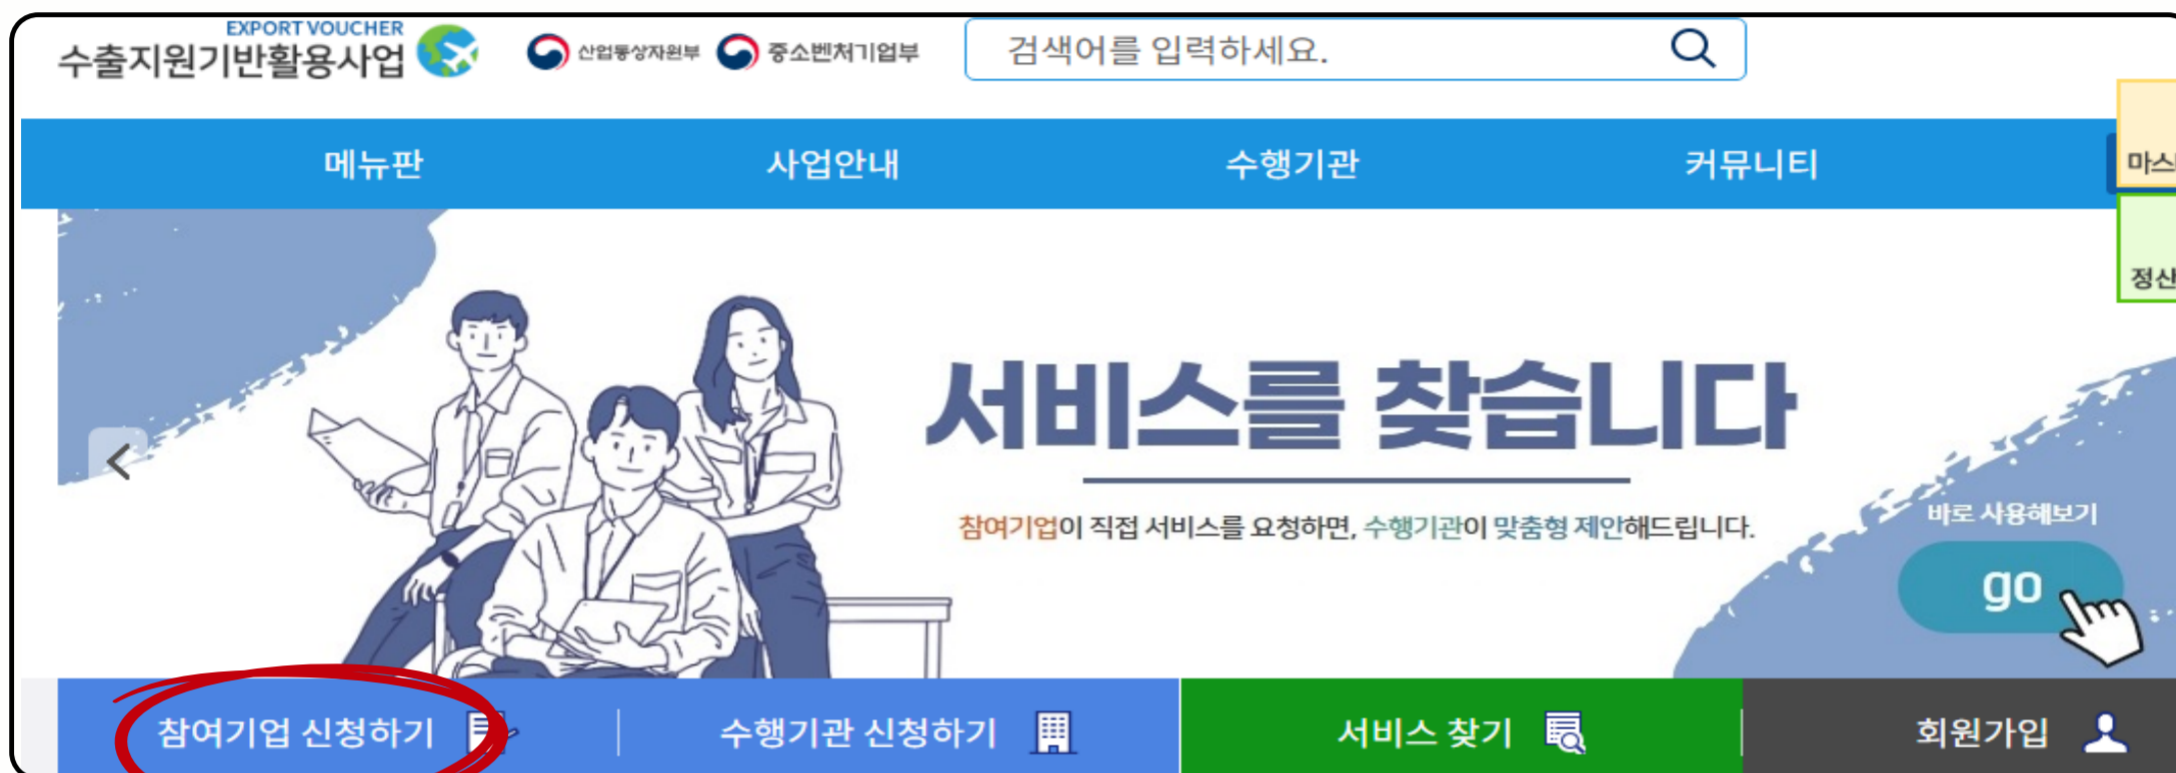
EXPORT VOUCHER
수출지원기반활용사업

산업통상자원부 중소벤처기업부

검색어를 입력하세요.

메뉴판 사업안내 수행기관 커뮤니티

마스

정산

서비스를 찾습니다

참여기업이 직접 서비스를 요청하면, 수행기관이 맞춤형 제안해드립니다.

바로 사용해보기

go

참여기업 신청하기 수행기관 신청하기 서비스 찾기 회원가입